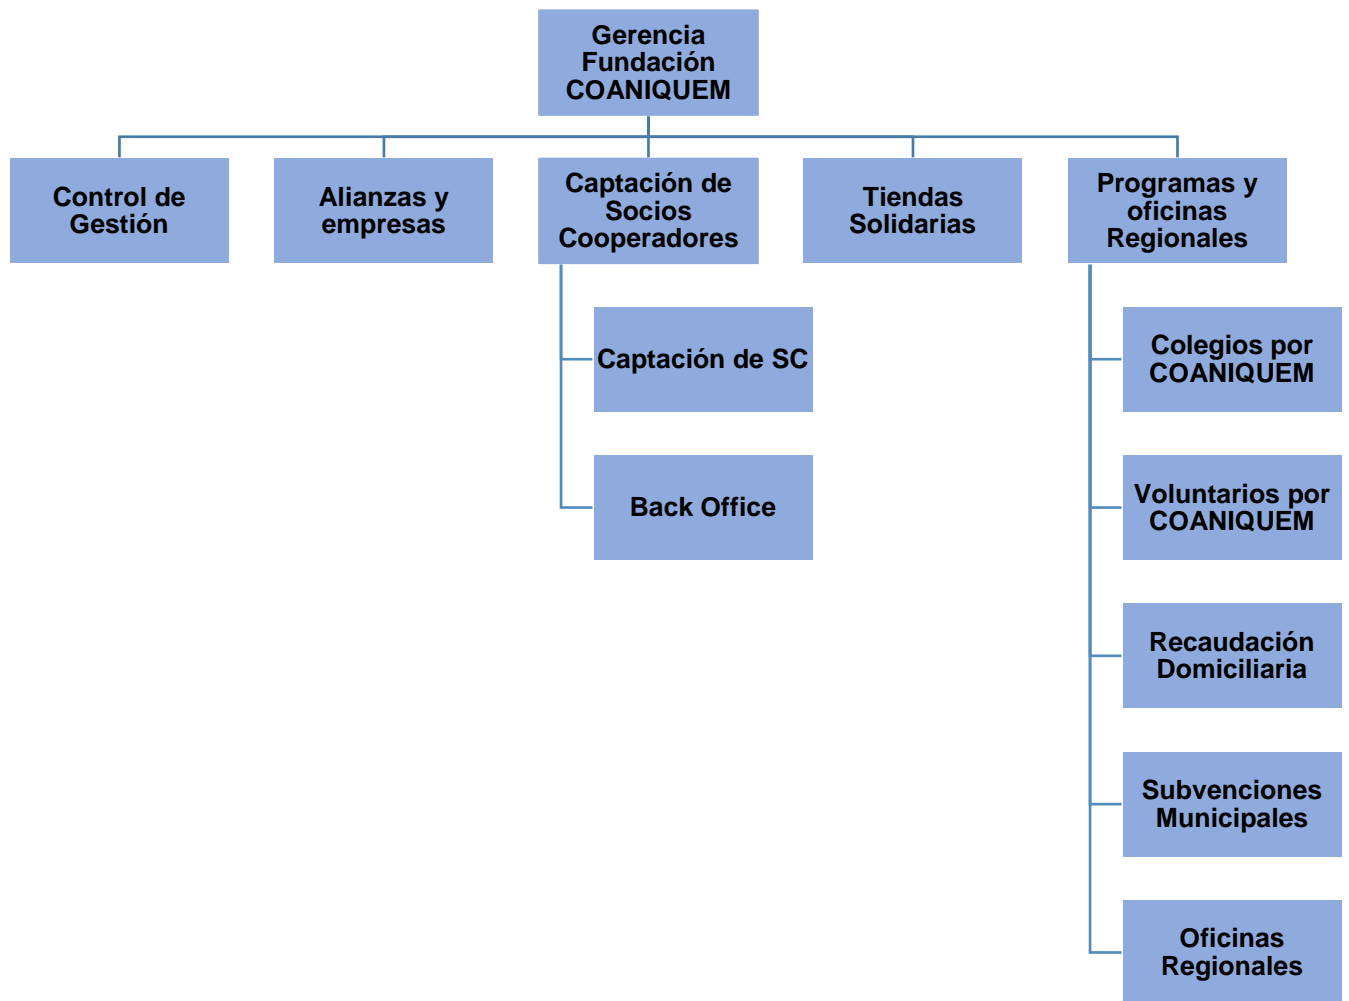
Gerencia Fundación COANIQUEM

Control de Gestión

Alianzas y empresas

Captación de Socios Cooperadores

Captación de SC

Back Office

Tiendas Solidarias

Programas y oficinas Regionales

Colegios por COANIQUEM

Voluntarios por COANIQUEM

Recaudación Domiciliaria

Subvenciones Municipales

Oficinas Regionales